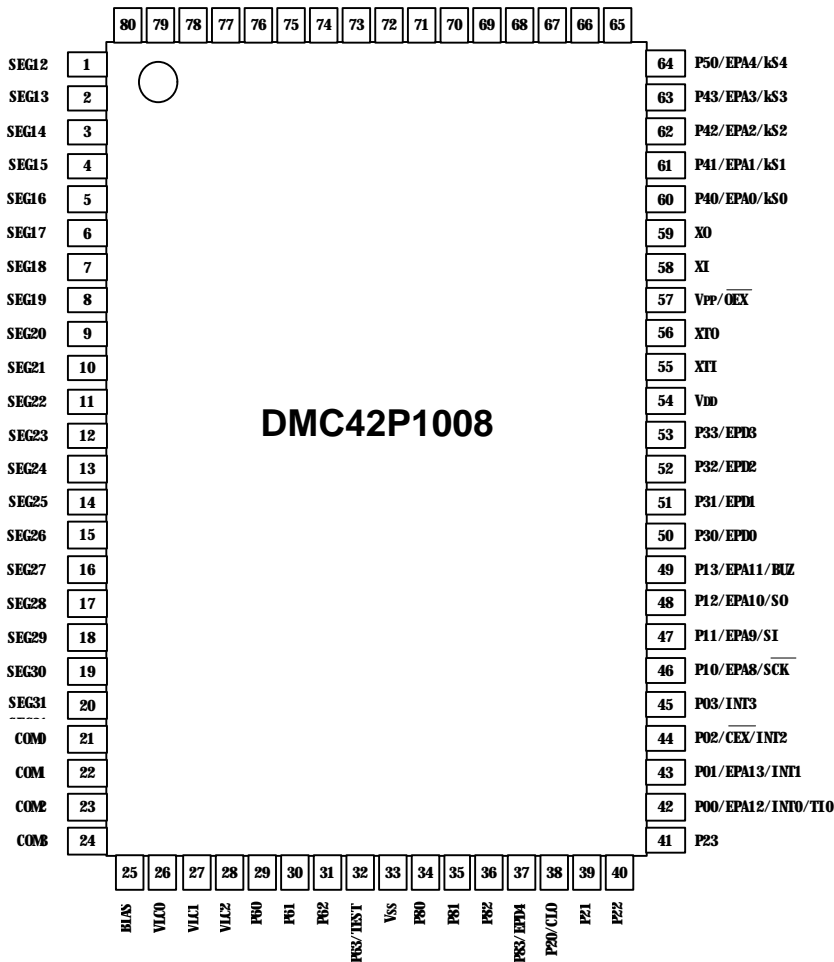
80 79 78 77 76 75 74 73 72 71 70 69 68 67 66 65

SEG12 1
SEG13 2
SEG14 3
SEG15 4
SEG16 5
SEG17 6
SEG18 7
SEG19 8
SEG20 9
SEG21 10
SEG22 11
SEG23 12
SEG24 13
SEG25 14
SEG26 15
SEG27 16
SEG28 17
SEG29 18
SEG30 19
SEG31 20
COM0 21
COM1 22
COM2 23
COM3 24

DMC42P1008

64 P50/EPA4/kS4
63 P43/EPA3/kS3
62 P42/EPA2/kS2
61 P41/EPA1/kS1
60 P40/EPA0/kS0
59 XO
58 XI
57 VPP/$\overline{OEX}$
56 XTO
55 XTI
54 VDD
53 P33/EPD3
52 P32/EPD2
51 P31/EPD1
50 P30/EPD0
49 P13/EPA11/BUZ
48 P12/EPA10/SO
47 P11/EPA9/SI
46 P10/EPA8/$\overline{SCK}$
45 P03/INT3
44 P02/$\overline{CEX}$/INT2
43 P01/EPA13/INT1
42 P00/EPA12/INT0/TIO
41 P23

25 26 27 28 29 30 31 32 33 34 35 36 37 38 39 40
BIAS VLC0 VLC1 VLC2 P60 P61 P62 P63/TEST VSS P80 P81 P82 P83/EPD4 P20/CLO P21 P22